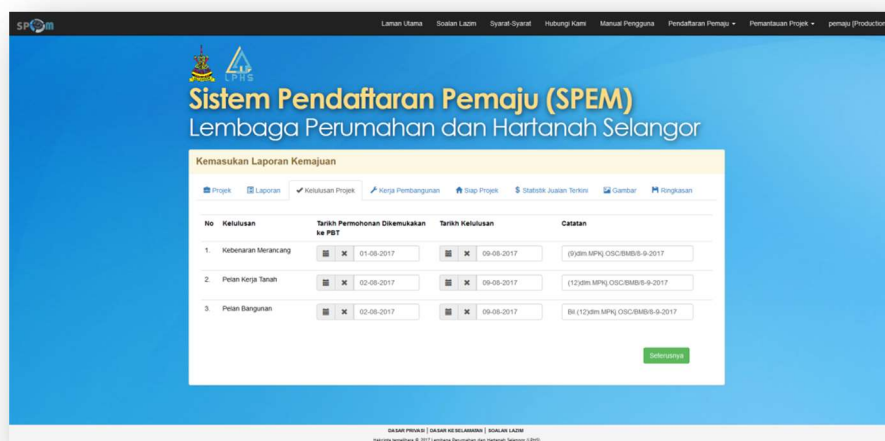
SPEM

Laman Utama Soalan Lazim Syarat-Syarat Hubungi Kami Manual Pengguna Pendaftaran Pemaju ▾ Pemantauan Projek ▾ pemaju (Production

LPHS

Sistem Pendaftaran Pemaju (SPEM)

Lembaga Perumahan dan Hartanah Selangor

Kemasukan Laporan Kemajuan

Projek Laporan ✔ Kelulusan Projek Kerja Pembangunan Siap Projek $ Statistik Jualan Terkini Gambar Ringkasan

| No | Kelulusan | Tarikh Permohonan Dikemukakan ke PBT | Tarikh Kelulusan | Catatan |
|---|---|---|---|---|
| 1. | Kebenaran Merancang | 01-08-2017 | 09-08-2017 | (9)dlm.MPKj.OSC/BMB/8-9-2017 |
| 2. | Pelan Kerja Tanah | 02-08-2017 | 09-08-2017 | (12)dlm.MPKj.OSC/BMB/8-9-2017 |
| 3. | Pelan Bangunan | 02-08-2017 | 09-08-2017 | Bil.(12)dlm.MPKj.OSC/BMB/8-9-2017 |

Seterusnya

DASAR PRIVASI | DASAR KESELAMATAN | SOALAN LAZIM

Hakcipta terpelihara © 2017 Lembaga Perumahan dan Hartanah Selangor (LPHS)